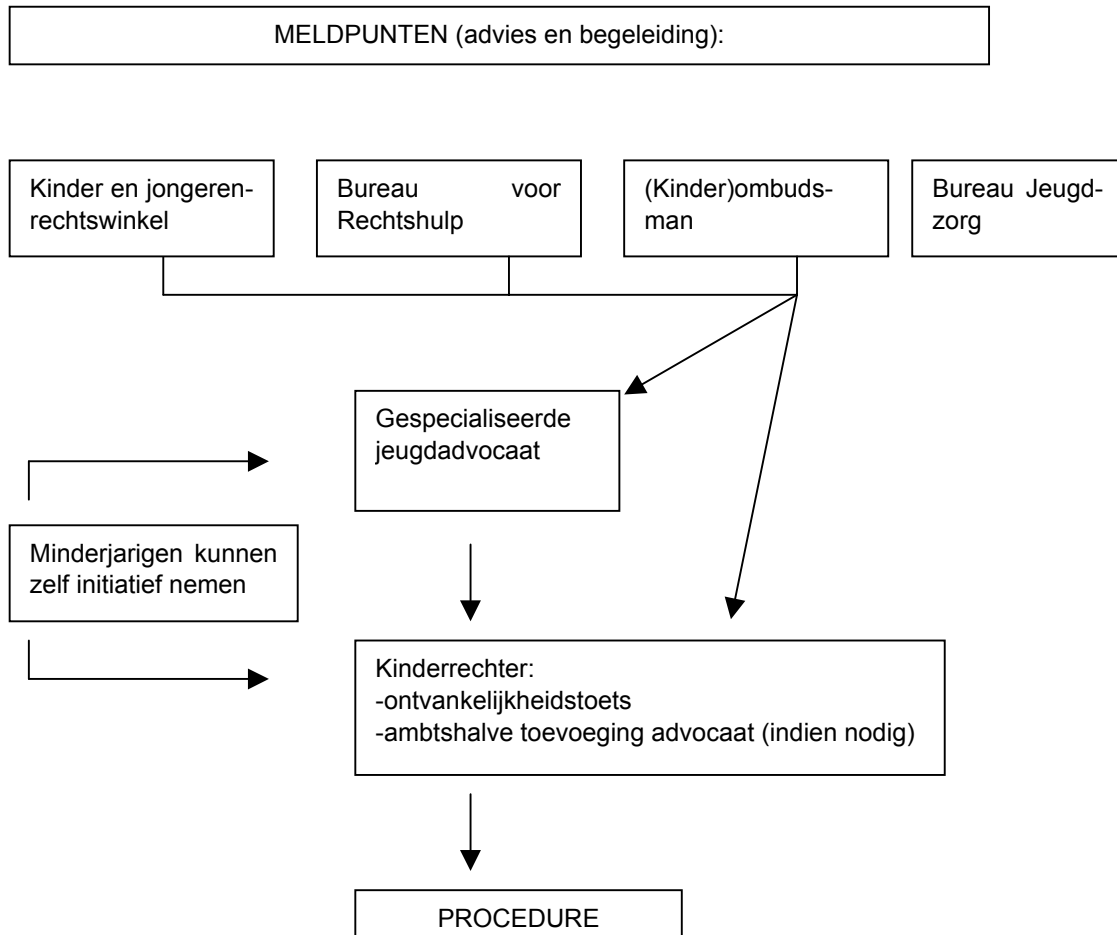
MELDPUNTEN (advies en begeleiding):

Kinder en jongerenrechtswinkel

Bureau voor Rechtshulp

(Kinder)ombudsman

Bureau Jeugdzorg

Gespecialiseerde jeugdadvocaat

Minderjarigen kunnen zelf initiatief nemen

Kinderrechter:
-ontvankelijkheidstoets
-ambtshalve toevoeging advocaat (indien nodig)

PROCEDURE